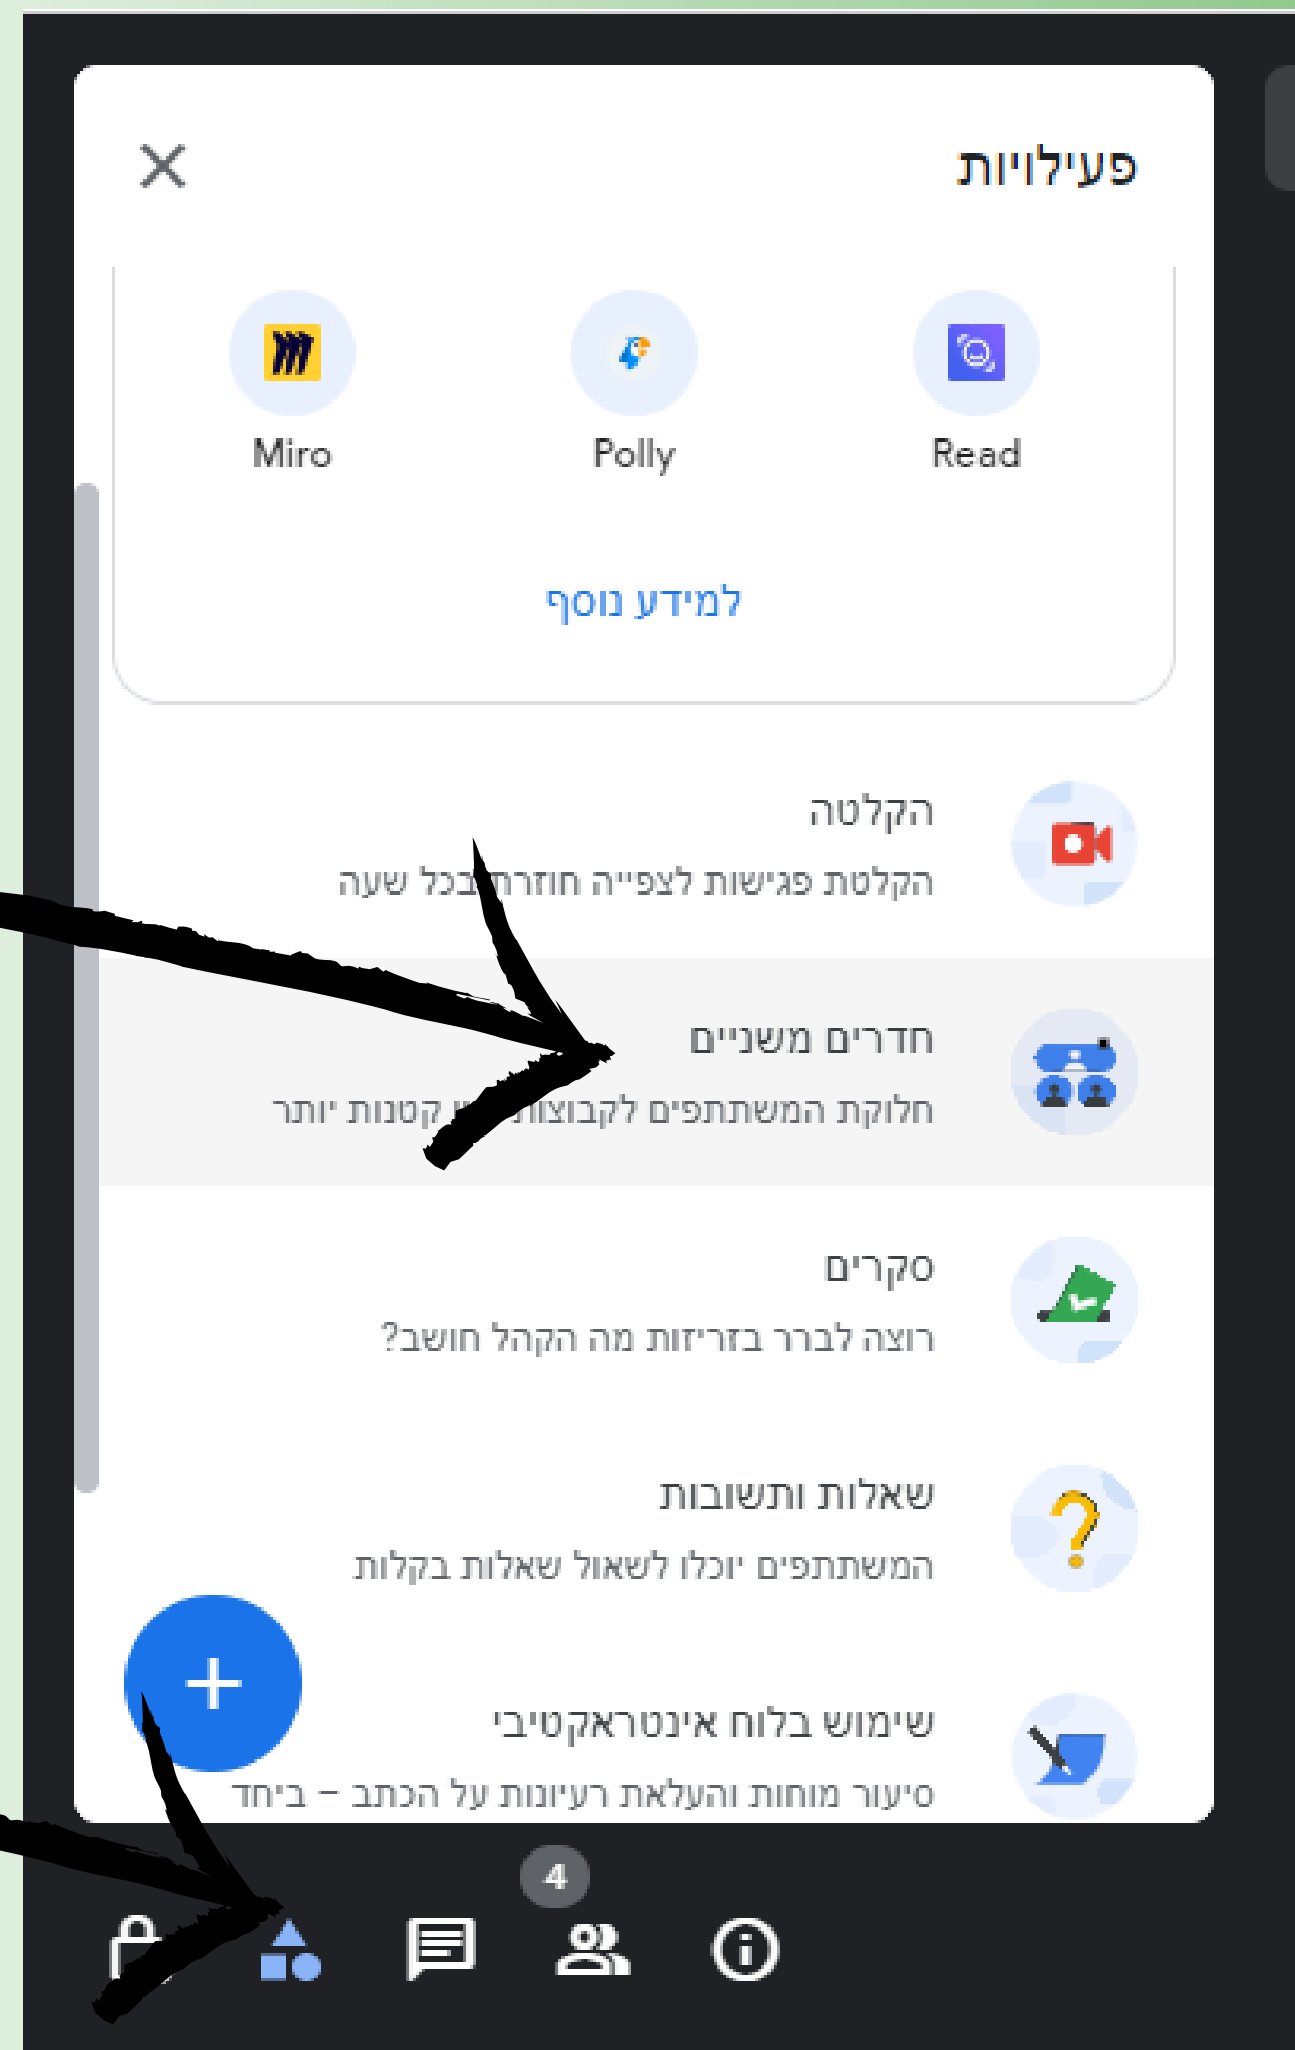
פעילויות

Miro
Polly
Read

למידע נוסף

הקלטה
הקלטת פגישות לצפייה חוזרת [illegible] בכל שעה

חדרים משניים
חלוקת המשתתפים לקבוצות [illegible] קטנות יותר

סקרים
רוצה לברר בזריזות מה הקהל חושב?

שאלות ותשובות
המשתתפים יוכלו לשאול שאלות בקלות

שימוש בלוח אינטראקטיבי
סיעור מוחות והעלאת רעיונות על הכתב – ביחד

4